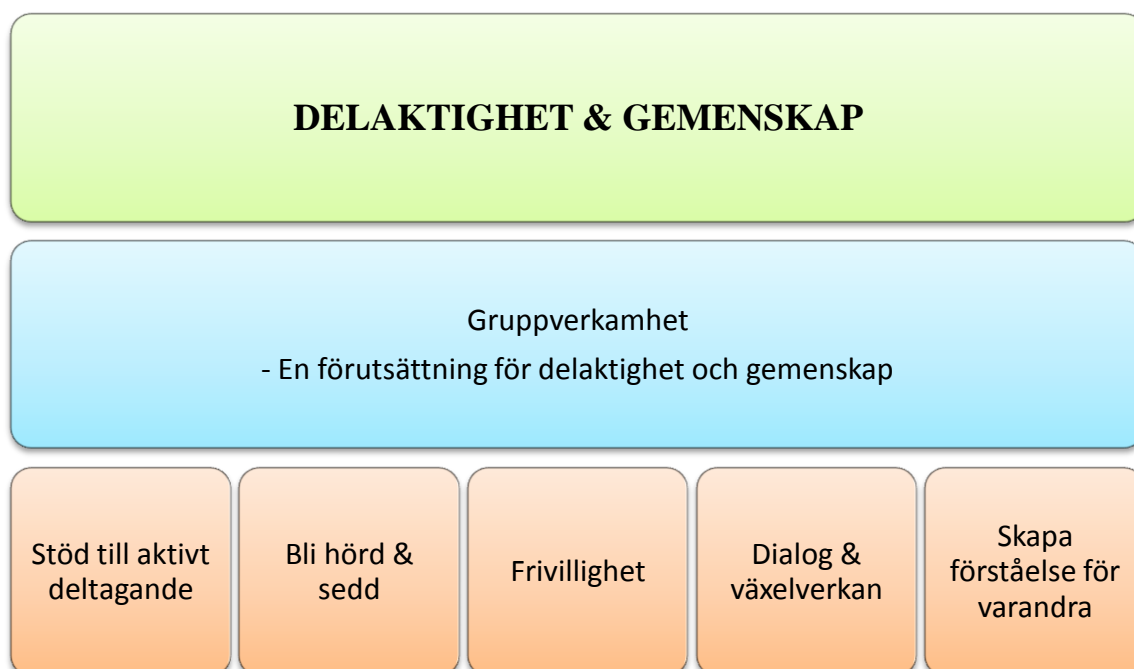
DELAKTIGHET & GEMENSKAP

Gruppverkamhet
- En förutsättning för delaktighet och gemenskap

Stöd till aktivt deltagande

Bli hörd & sedd

Frivillighet

Dialog & växelverkan

Skapa förståelse för varandra